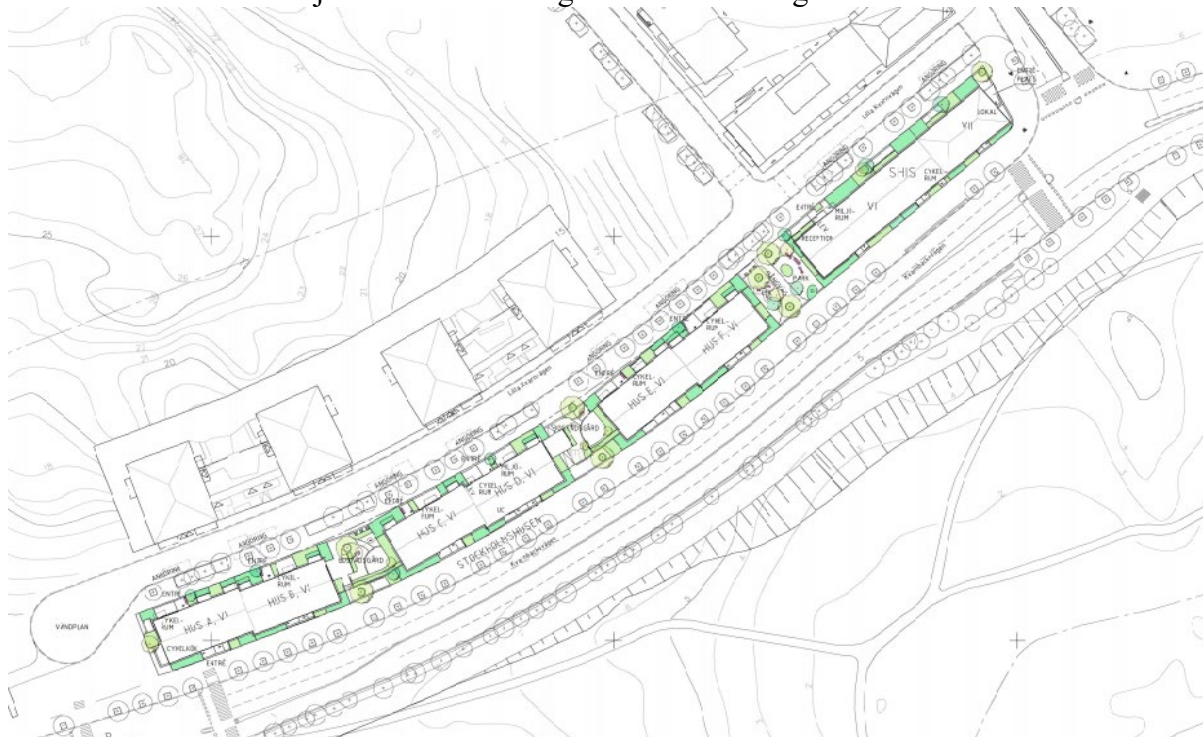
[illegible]

25
26
20
21
15

Lilla Kvarnvägen
ANGÖRING
ENTRÉ
CYKEL-RUM
MILJÖ-RUM
RECEPTION
PARK
LOKAL
ENTRÉ
S-HUS
VI
VII
CYKEL-RUM
HUS F, VI
HUS E, VI
HUS D, VI
HUS C, VI
HUS B, VI
HUS A, VI
CYKEL-RUM
SOPGÅRD
UC
STOCKHOLMSHUSEN
Kvarnbackavägen
VÄNDPLAN
CYKEL-RUM
CYKELRUM
ENTRÉ